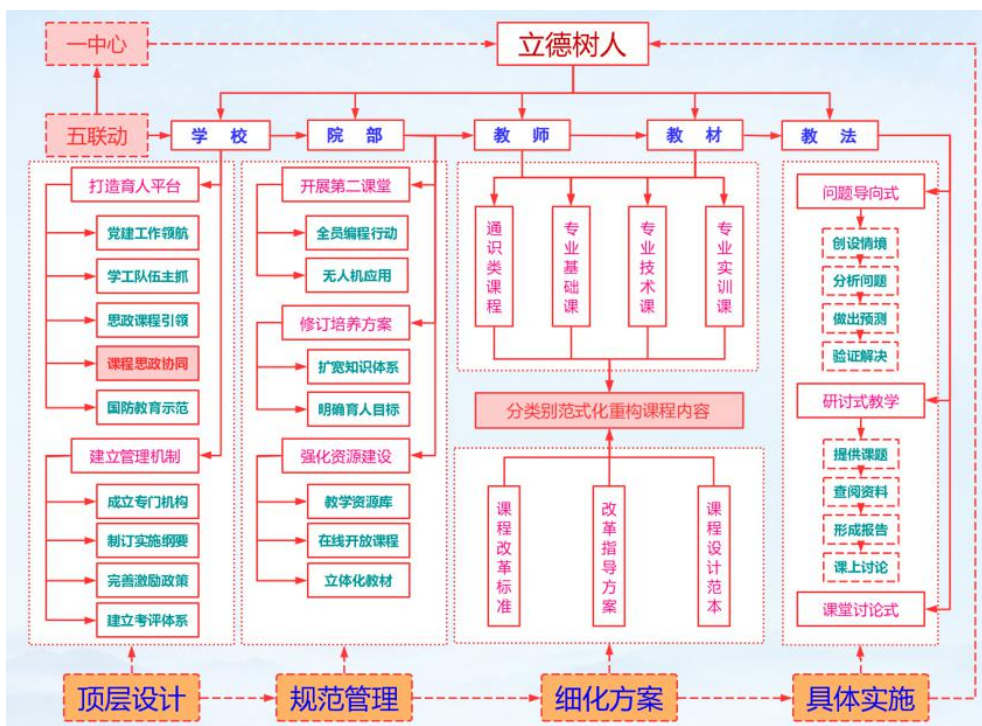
一中心

立德树人

五联动

学 校

院 部

教 师

教 材

教 法

打造育人平台

党建工作领航

学工队伍主抓

思政课程引领

课程思政协同

国防教育示范

建立管理机制

成立专门机构

制订实施纲要

完善激励政策

建立考评体系

开展第二课堂

全员编程行动

无人机应用

修订培养方案

扩宽知识体系

明确育人目标

强化资源建设

教学资源库

在线开放课程

立体化教材

通识类课程

专业基础课

专业技术课

专业实训课

分类别范式化重构课程内容

课程改革标准

改革指导方案

课程设计范本

问题导向式

创设情境

分析问题

做出预测

验证解决

研讨式教学

提供课题

查阅资料

形成报告

课上讨论

课堂讨论式

顶层设计

规范管理

细化方案

具体实施